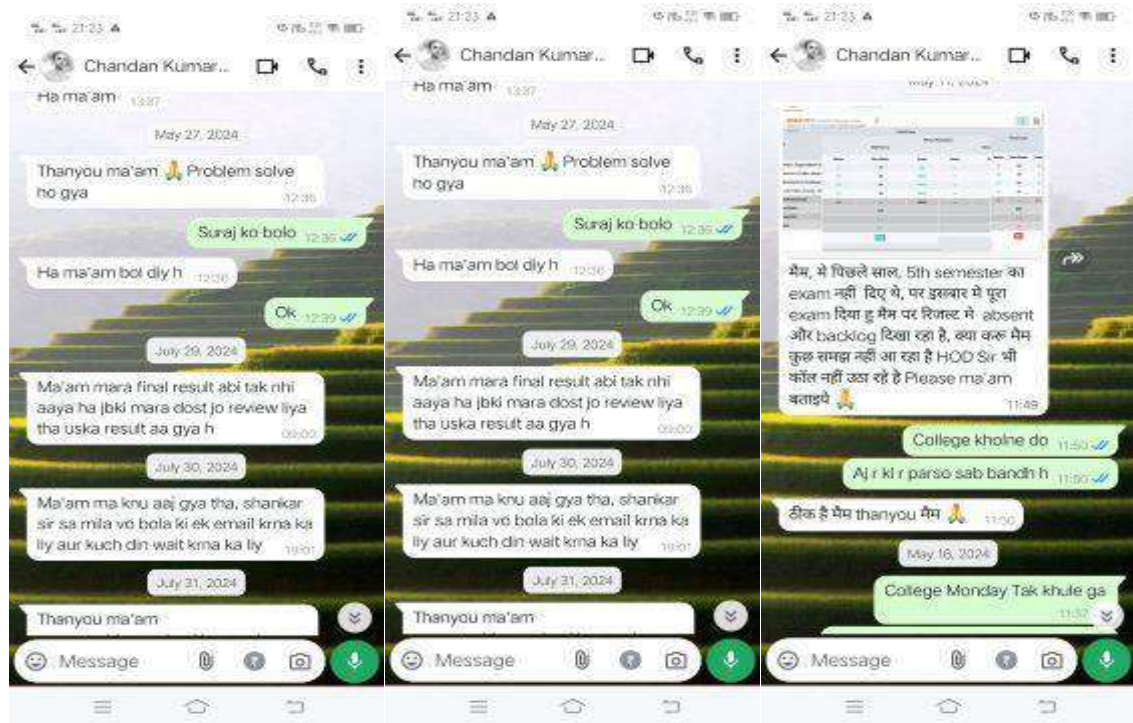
21:23

Chandan Kumar...

Ha ma'am 13:37

May 27, 2024

Thanyou ma'am 🙏 Problem solve ho gya 12:35

Suraj ko bolo 12:35

Ha ma'am bol diy h 12:36

Ok 12:39

July 29, 2024

Ma'am mara final result abi tak nhi aaya ha jbki mara dost jo review liya tha uska result aa gya h 09:00

July 30, 2024

Ma'am ma knu aaj gya tha, shankar sir sa mila vo bola ki ek email krna ka liy aur kuch din wait krna ka liy 19:01

July 31, 2024

Thanyou ma'am

Message

21:23

Chandan Kumar...

Ha ma'am 13:37

May 27, 2024

Thanyou ma'am 🙏 Problem solve ho gya 12:35

Suraj ko bolo 12:35

Ha ma'am bol diy h 12:36

Ok 12:39

July 29, 2024

Ma'am mara final result abi tak nhi aaya ha jbki mara dost jo review liya tha uska result aa gya h 09:00

July 30, 2024

Ma'am ma knu aaj gya tha, shankar sir sa mila vo bola ki ek email krna ka liy aur kuch din wait krna ka liy 19:01

July 31, 2024

Thanyou ma'am

Message

21:23

Chandan Kumar...

May 11, 2024

मैम, मे पिछले साल, 5th semester का exam नहीं दिए थे, पर इसबार मे पूरा exam दिया हु मैम पर रिजल्ट मे absent और backlog दिखा रहा है, क्या करू मैम कुछ समझ नहीं आ रहा है HOD Sir भी कॉल नहीं उठा रहे है Please ma'am बताइये 🙏 11:49

College kholne do 11:50

Aj r kl r parso sab bandh h 11:50

ठीक है मैम thanyou मैम 🙏 11:50

May 16, 2024

College Monday Tak khule ga 11:37

Message